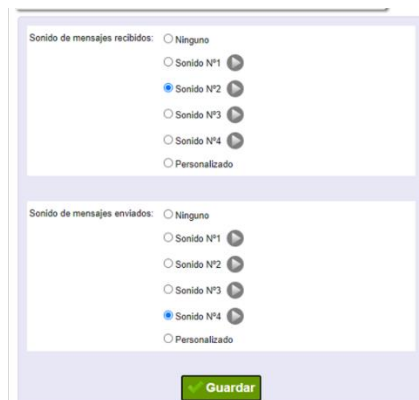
Sonido de mensajes recibidos: Ninguno
Sonido Nº1
Sonido Nº2
Sonido Nº3
Sonido Nº4
Personalizado

Sonido de mensajes enviados: Ninguno
Sonido Nº1
Sonido Nº2
Sonido Nº3
Sonido Nº4
Personalizado

Guardar